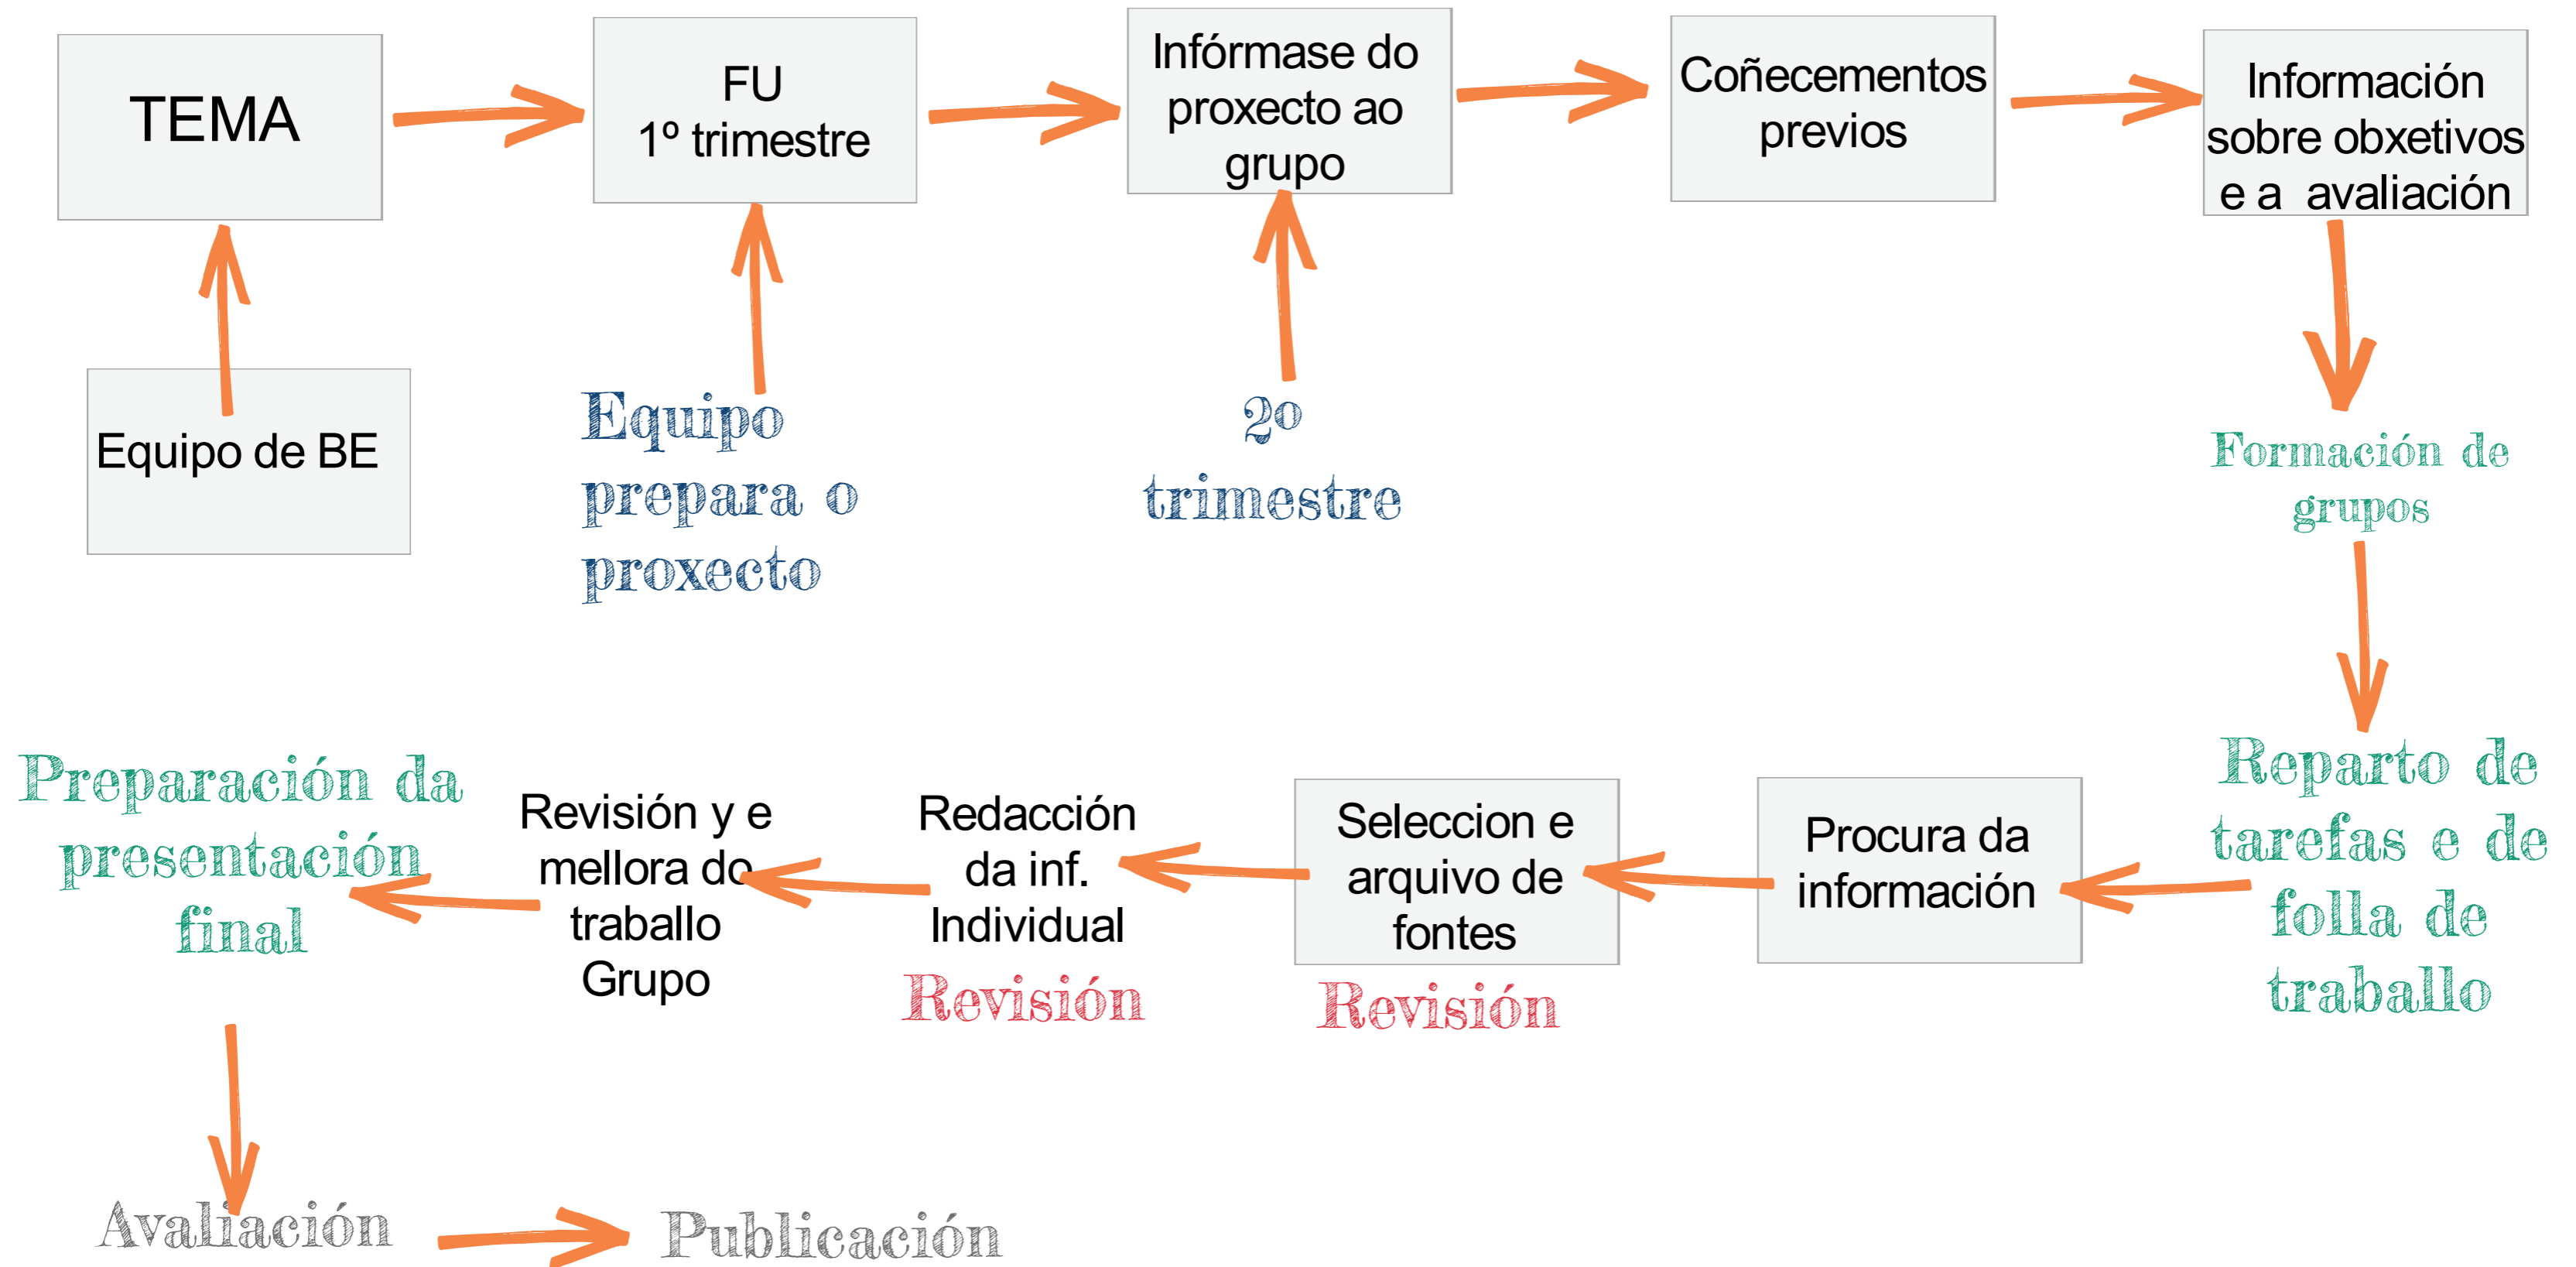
TEMA

FU
1º trimestre

Infórmase do proxecto ao grupo

Coñecementos previos

Información sobre obxetivos e a avaliación

Equipo de BE

Equipo prepara o proxecto

2o trimestre

Formación de grupos

Reparto de tarefas e de folla de traballo

Procura da información

Seleccion e arquivo de fontes

Revisión

Redacción da inf. Individual

Revisión

Revisión y e mellora do traballo Grupo

Preparación da presentación final

Avaliación

Publicación